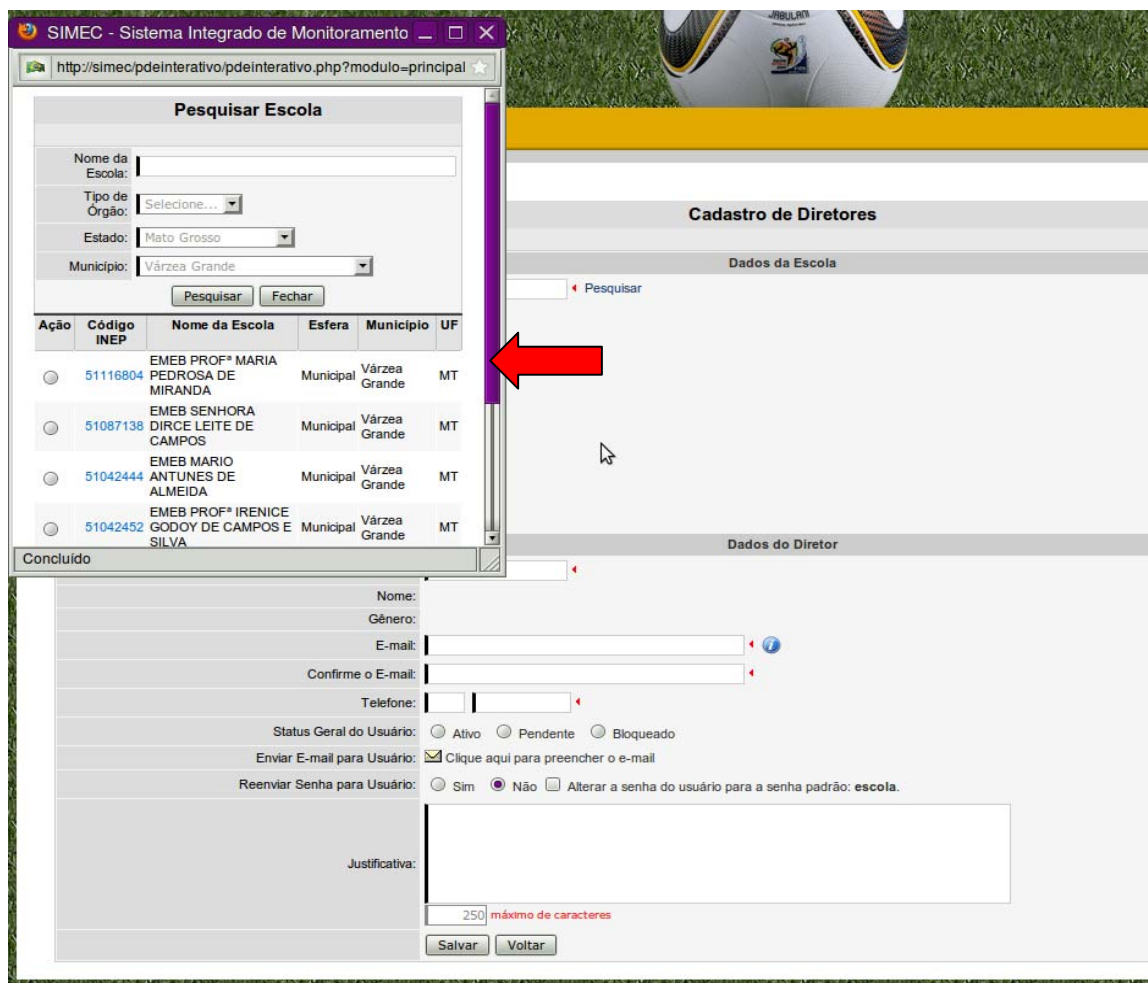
SIMEC - Sistema Integrado de Monitoramento

http://simec/pdeinterativo/pdeinterativo.php?modulo=principal

Pesquisar Escola

Nome da Escola:
Tipo de Órgão: Selecione...
Estado: Mato Grosso
Município: Várzea Grande

Pesquisar Fechar

| Ação | Código INEP | Nome da Escola | Esfera | Município | UF |
|---|---|---|---|---|---|
| | 51116804 | EMEB PROFª MARIA PEDROSA DE MIRANDA | Municipal | Várzea Grande | MT |
| | 51087138 | EMEB SENHORA DIRCE LEITE DE CAMPOS | Municipal | Várzea Grande | MT |
| | 51042444 | EMEB MARIO ANTUNES DE ALMEIDA | Municipal | Várzea Grande | MT |
| | 51042452 | EMEB PROFª IRENICE GODOY DE CAMPOS E SILVA | Municipal | Várzea Grande | MT |

Concluído

JABULANI

Cadastro de Diretores

Dados da Escola

Pesquisar

Dados do Diretor

Nome:
Gênero:
E-mail:
Confirme o E-mail:
Telefone:
Status Geral do Usuário: Ativo Pendente Bloqueado
Enviar E-mail para Usuário: Clique aqui para preencher o e-mail
Reenviar Senha para Usuário: Sim Não Alterar a senha do usuário para a senha padrão: escola.
Justificativa:
250 máximo de caracteres
Salvar Voltar